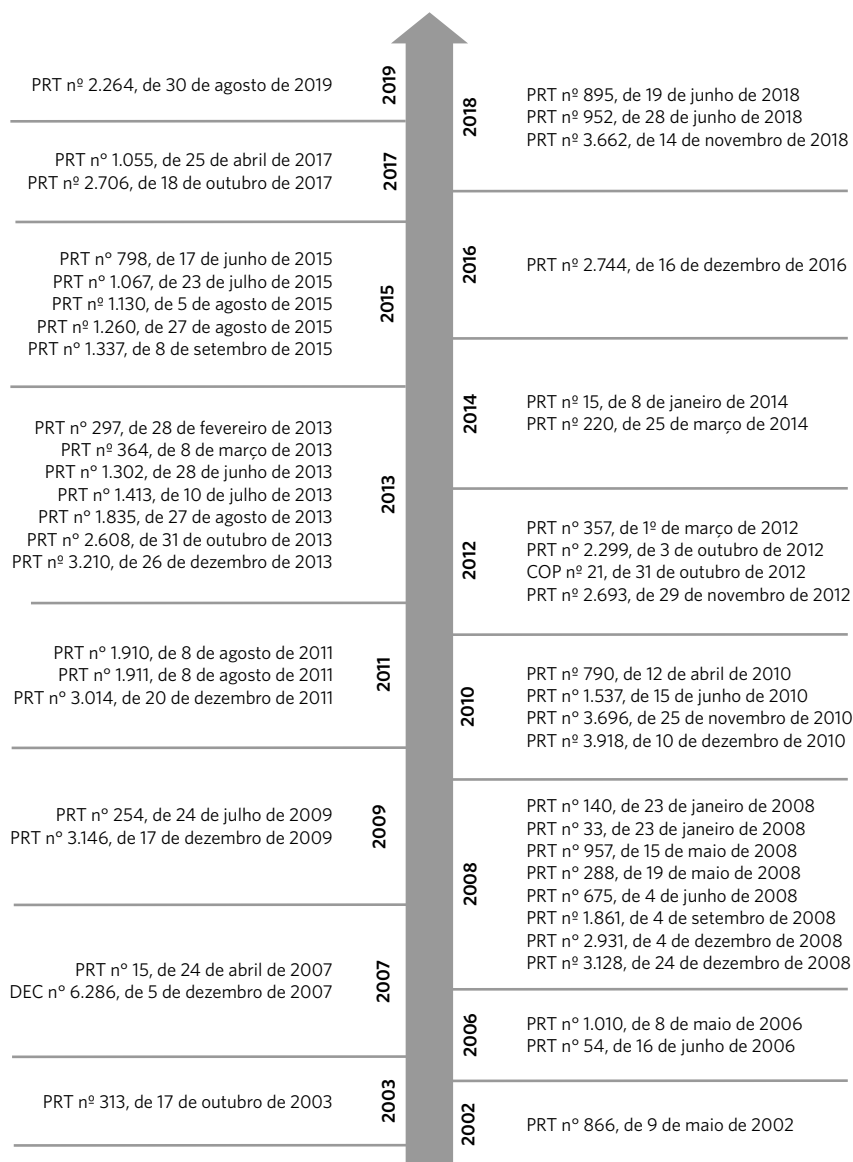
2019
PRT nº 2.264, de 30 de agosto de 2019

2018
PRT nº 895, de 19 de junho de 2018
PRT nº 952, de 28 de junho de 2018
PRT nº 3.662, de 14 de novembro de 2018

2017
PRT nº 1.055, de 25 de abril de 2017
PRT nº 2.706, de 18 de outubro de 2017

2016
PRT nº 2.744, de 16 de dezembro de 2016

2015
PRT nº 798, de 17 de junho de 2015
PRT nº 1.067, de 23 julho de 2015
PRT nº 1.130, de 5 de agosto de 2015
PRT nº 1.260, de 27 de agosto de 2015
PRT nº 1.337, de 8 de setembro de 2015

2014
PRT nº 15, de 8 de janeiro de 2014
PRT nº 220, de 25 de março de 2014

2013
PRT nº 297, de 28 de fevereiro de 2013
PRT nº 364, de 8 de março de 2013
PRT nº 1.302, de 28 de junho de 2013
PRT nº 1.413, de 10 de julho de 2013
PRT nº 1.835, de 27 de agosto de 2013
PRT nº 2.608, de 31 de outubro de 2013
PRT nº 3.210, de 26 de dezembro de 2013

2012
PRT nº 357, de 1º de março de 2012
PRT nº 2.299, de 3 de outubro de 2012
COP nº 21, de 31 outubro de 2012
PRT nº 2.693, de 29 de novembro de 2012

2011
PRT nº 1.910, de 8 de agosto de 2011
PRT nº 1.911, de 8 de agosto de 2011
PRT nº 3.014, de 20 de dezembro de 2011

2010
PRT nº 790, de 12 de abril de 2010
PRT nº 1.537, de 15 de junho de 2010
PRT nº 3.696, de 25 de novembro de 2010
PRT nº 3.918, de 10 de dezembro de 2010

2009
PRT nº 254, de 24 de julho 2009
PRT nº 3.146, de 17 de dezembro de 2009

2008
PRT nº 140, de 23 de janeiro de 2008
PRT nº 33, de 23 de janeiro de 2008
PRT nº 957, de 15 maio de 2008
PRT nº 288, de 19 de maio de 2008
PRT nº 675, de 4 de junho de 2008
PRT nº 1.861, de 4 de setembro de 2008
PRT nº 2.931, de 4 de dezembro de 2008
PRT nº 3.128, de 24 de dezembro de 2008

2007
PRT nº 15, de 24 de abril de 2007
DEC nº 6.286, de 5 de dezembro de 2007

2006
PRT nº 1.010, de 8 de maio de 2006
PRT nº 54, de 16 de junho de 2006

2003
PRT nº 313, de 17 de outubro de 2003

2002
PRT nº 866, de 9 de maio de 2002